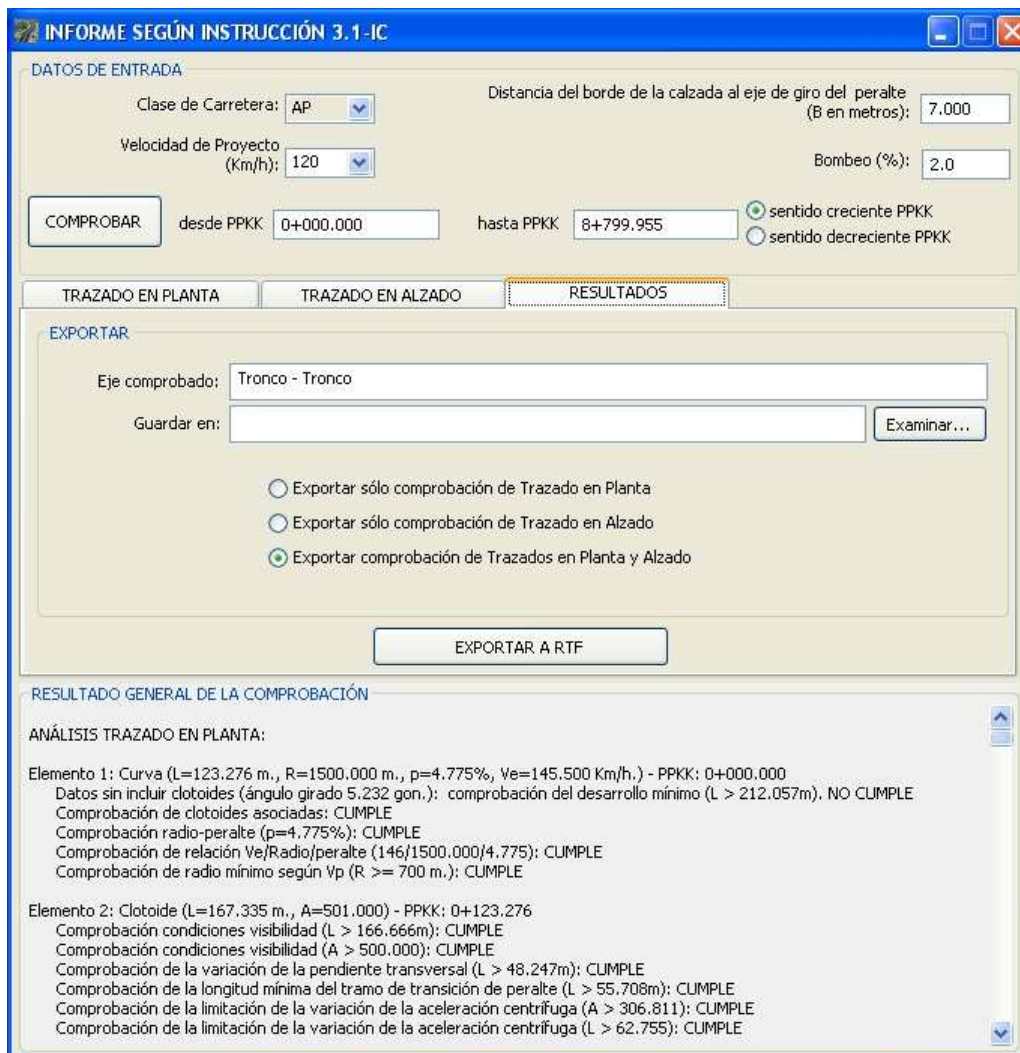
INFORME SEGÚN INSTRUCCIÓN 3.1-IC

DATOS DE ENTRADA

Clase de Carretera: AP

Velocidad de Proyecto (Km/h): 120

Distancia del borde de la calzada al eje de giro del peralte (B en metros): 7.000

Bombeo (%): 2.0

COMPROBAR desde PPKK 0+000.000 hasta PPKK 8+799.955

sentido creciente PPKK
sentido decreciente PPKK

TRAZADO EN PLANTA | TRAZADO EN ALZADO | RESULTADOS

EXPORTAR

Eje comprobado: Tronco - Tronco

Guardar en: Examinar...

Exportar sólo comprobación de Trazado en Planta
Exportar sólo comprobación de Trazado en Alzado
Exportar comprobación de Trazados en Planta y Alzado

EXPORTAR A RTF

RESULTADO GENERAL DE LA COMPROBACIÓN

ANÁLISIS TRAZADO EN PLANTA:

Elemento 1: Curva (L=123.276 m., R=1500.000 m., p=4.775%, Ve=145.500 Km/h.) - PPKK: 0+000.000
Datos sin incluir clotoides (ángulo girado 5.232 gon.): comprobación del desarrollo mínimo (L > 212.057m). NO CUMPLE
Comprobación de clotoides asociadas: CUMPLE
Comprobación radio-peralte (p=4.775%): CUMPLE
Comprobación de relación Ve/Radio/peralte (146/1500.000/4.775): CUMPLE
Comprobación de radio mínimo según Vp (R >= 700 m.): CUMPLE

Elemento 2: Clotoide (L=167.335 m., A=501.000) - PPKK: 0+123.276
Comprobación condiciones visibilidad (L > 166.666m): CUMPLE
Comprobación condiciones visibilidad (A > 500.000): CUMPLE
Comprobación de la variación de la pendiente transversal (L > 48.247m): CUMPLE
Comprobación de la longitud mínima del tramo de transición de peralte (L > 55.708m): CUMPLE
Comprobación de la limitación de la variación de la aceleración centrífuga (A > 306.811): CUMPLE
Comprobación de la limitación de la variación de la aceleración centrífuga (L > 62.755): CUMPLE